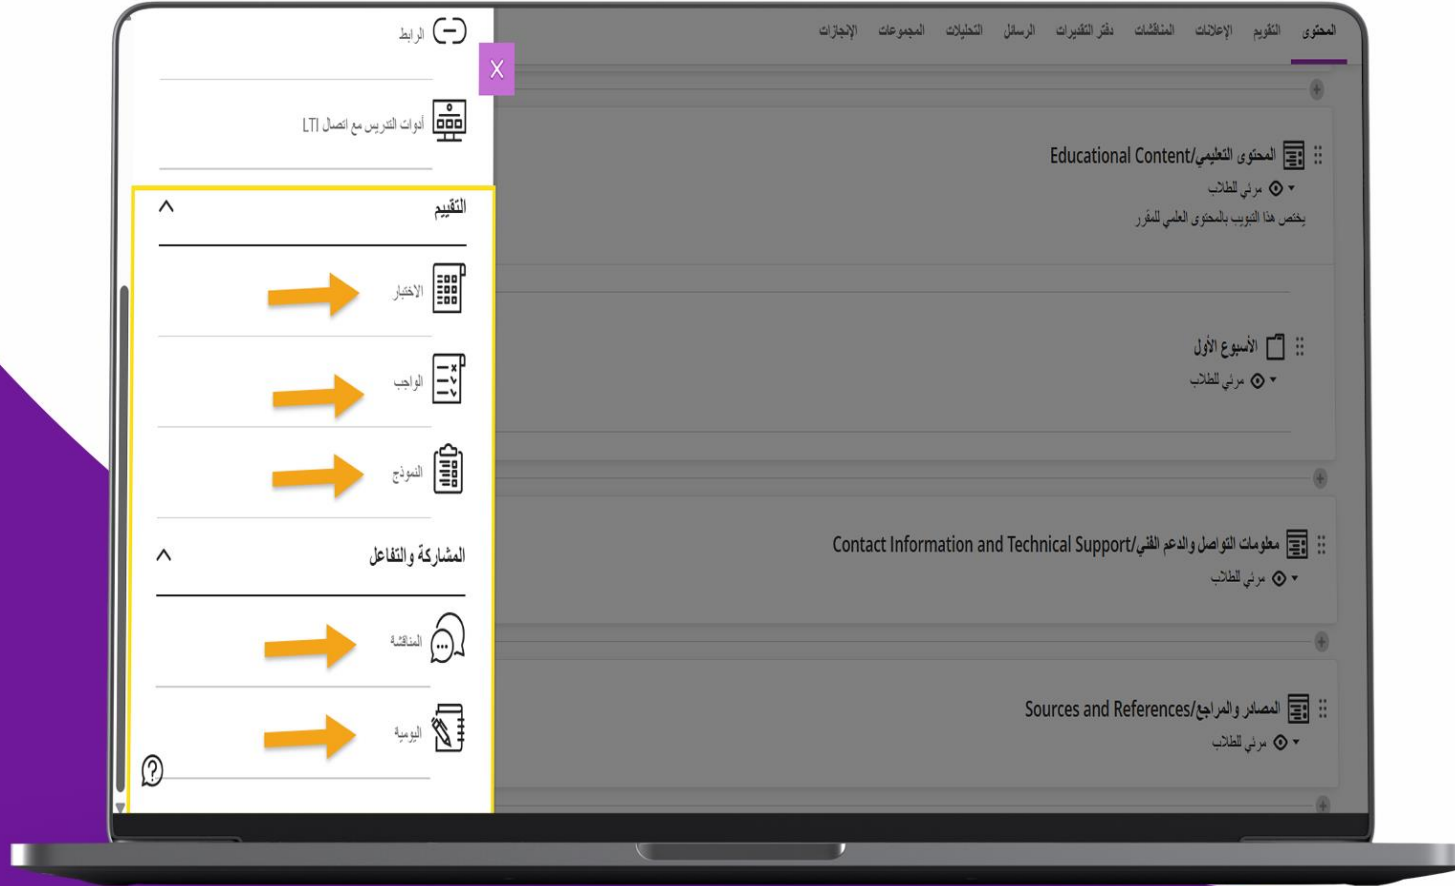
الرابط

أدوات التدريس مع اتصال LTI

التقييم

الاختبار

الواجب

النموذج

المشاركة والتفاعل

المناقشة

اليومية

X

المحتوى التقويم الإعلانات المناقشات دفتر التقديرات الرسائل التحليلات المجموعات الإنجازات

المحتوى التعليمي/Educational Content
مرئي للطلاب
يختص هذا التبويب بالمحتوى العلمي للمقرر

الأسبوع الأول
مرئي للطلاب

معلومات التواصل والدعم الفني/Contact Information and Technical Support
مرئي للطلاب

المصادر والمراجع/Sources and References
مرئي للطلاب